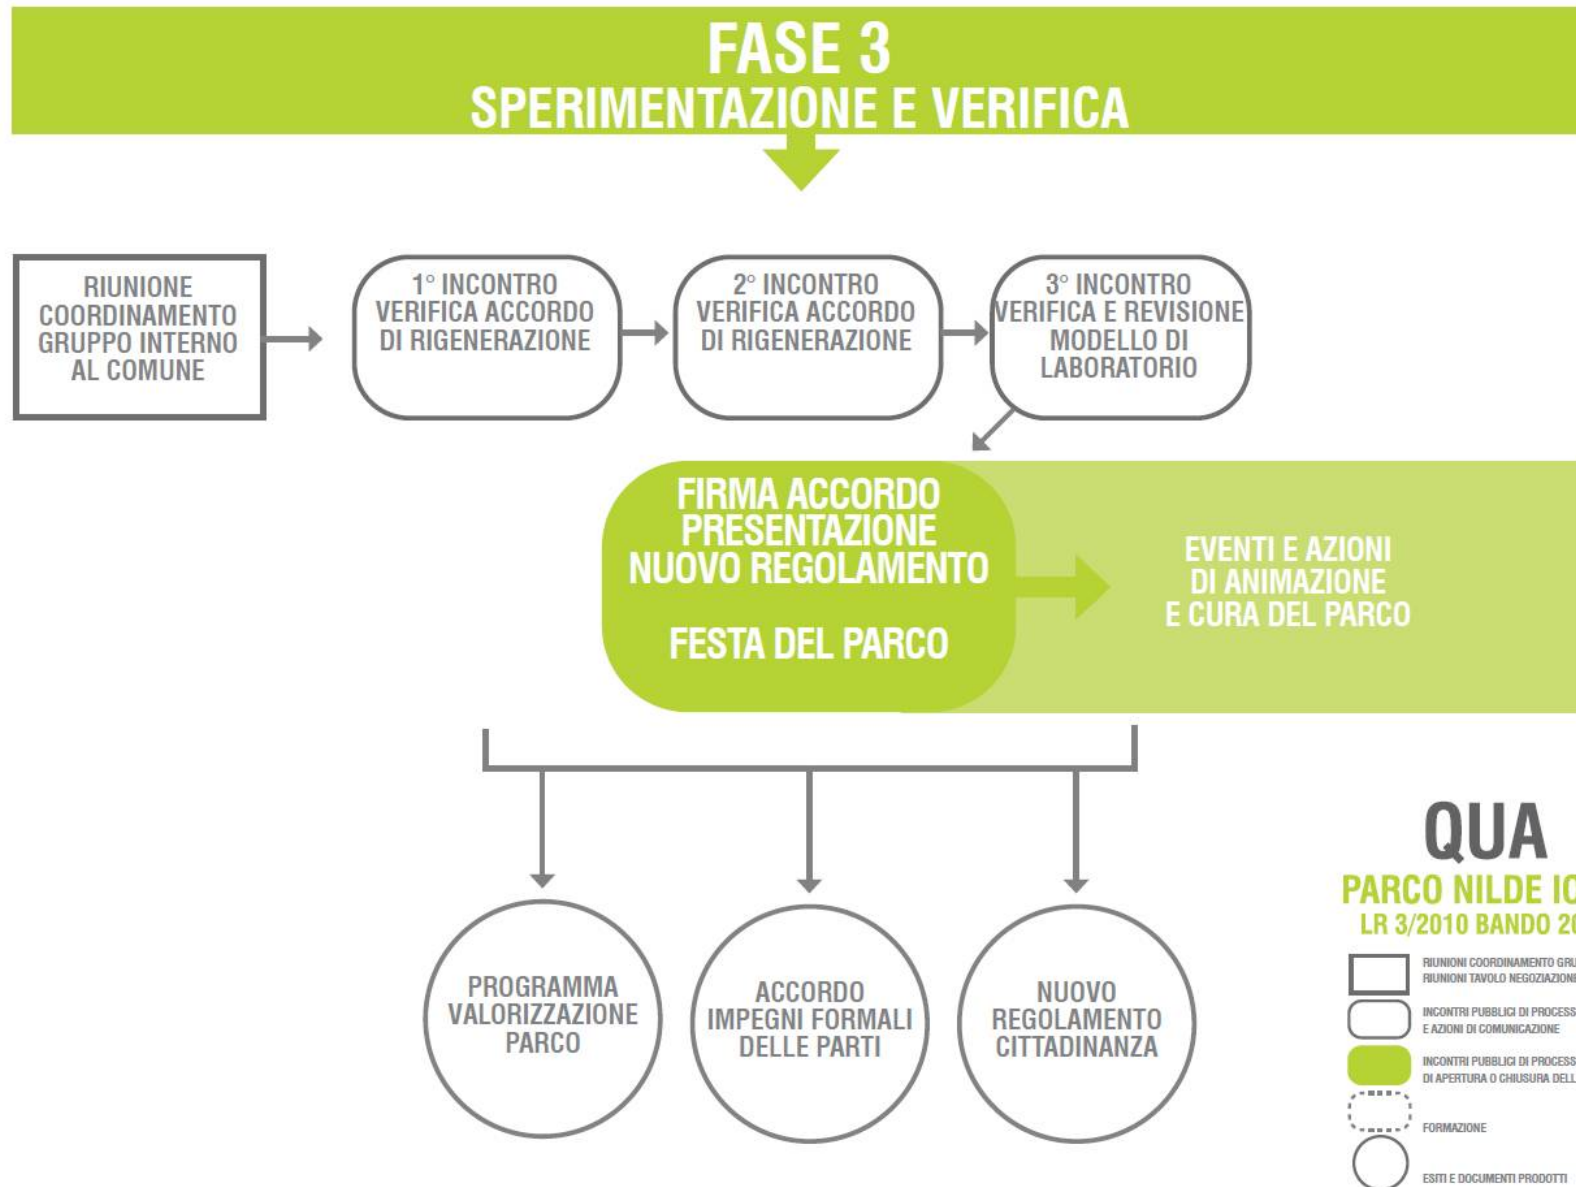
FASE 3
SPERIMENTAZIONE E VERIFICA

RIUNIONE COORDINAMENTO GRUPPO INTERNO AL COMUNE

1° INCONTRO VERIFICA ACCORDO DI RIGENERAZIONE

2° INCONTRO VERIFICA ACCORDO DI RIGENERAZIONE

3° INCONTRO VERIFICA E REVISIONE MODELLO DI LABORATORIO

FIRMA ACCORDO PRESENTAZIONE NUOVO REGOLAMENTO

FESTA DEL PARCO

EVENTI E AZIONI DI ANIMAZIONE E CURA DEL PARCO

PROGRAMMA VALORIZZAZIONE PARCO

ACCORDO IMPEGNI FORMALI DELLE PARTI

NUOVO REGOLAMENTO CITTADINANZA

QUA
PARCO NILDE IO
LR 3/2010 BANDO 2

RIUNIONI COORDINAMENTO GRU
RIUNIONI TAVOLO NEGOZIAZIONE

INCONTRI PUBBLICI DI PROCESS
E AZIONI DI COMUNICAZIONE

INCONTRI PUBBLICI DI PROCESS
DI APERTURA O CHIUSURA DELL

FORMAZIONE

ESITI E DOCUMENTI PRODOTTI